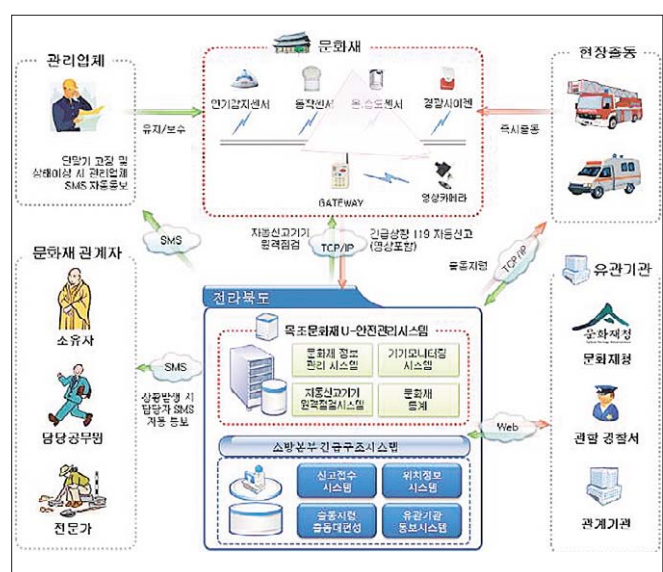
관리업체

유지/보수

단말기 고장 및 상태이상 시 관리업체 SMS 자동통보

문화재

연기감지센서

동작센서

온·습도센서

경말시이렌

GATEWAY

영상카메라

현장출동

즉시출동

SMS

자동신고기기 원격점검

TCP/IP

긴급상황 119 자동신고 (영상포함)

출동지령

TCP/IP

문화재 관계자

소유자

SMS

상황발생 시 담당자 SMS 자동 통보

담당공무원

전문가

전라북도

목조문화재 U-안전관리시스템

문화재 정보 관리 시스템

기기모니터링 시스템

자동신고기기 원격점검시스템

문화재 통계

소방본부 긴급구조시스템

신고접수 시스템

위치정보 시스템

출동지령 출동대편성

유관기관 통보시스템

Web

유관기관

문화재청

관할 경찰서

관계기관